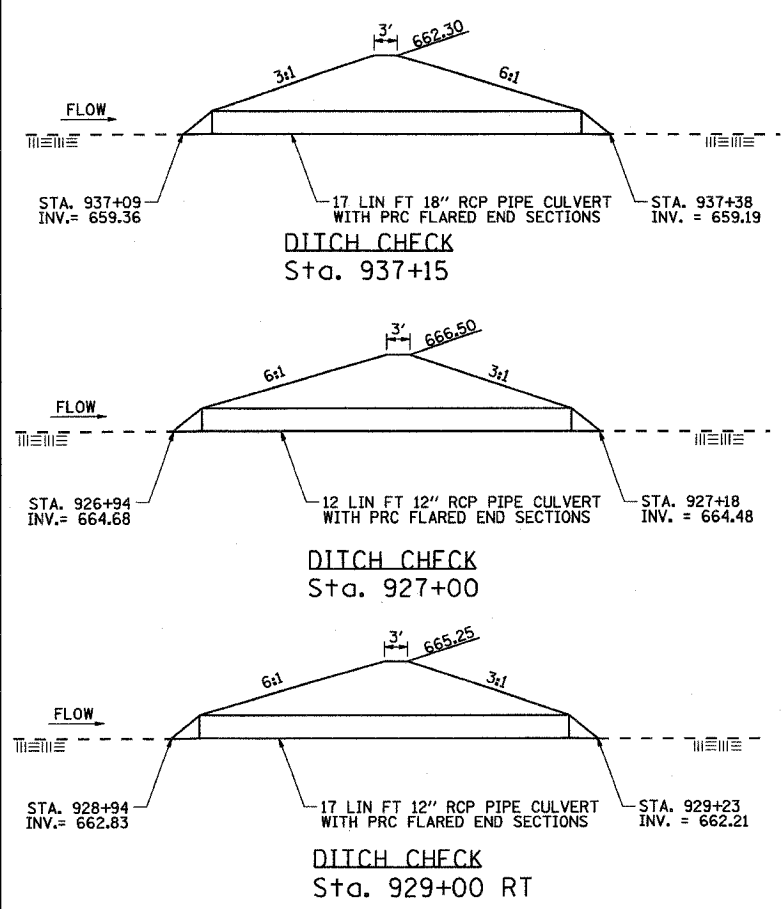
3'
662.30
3:1
6:1
FLOW
STA. 937+09
INV.= 659.36
17 LIN FT 18" RCP PIPE CULVERT WITH PRC FLARED END SECTIONS
STA. 937+38
INV. = 659.19
DITCH CHECK
Sta. 937+15

3'
666.50
6:1
3:1
FLOW
STA. 926+94
INV.= 664.68
12 LIN FT 12" RCP PIPE CULVERT WITH PRC FLARED END SECTIONS
STA. 927+18
INV. = 664.48
DITCH CHECK
Sta. 927+00

3'
665.25
6:1
3:1
FLOW
STA. 928+94
INV.= 662.83
17 LIN FT 12" RCP PIPE CULVERT WITH PRC FLARED END SECTIONS
STA. 929+23
INV. = 662.21
DITCH CHECK
Sta. 929+00 RT